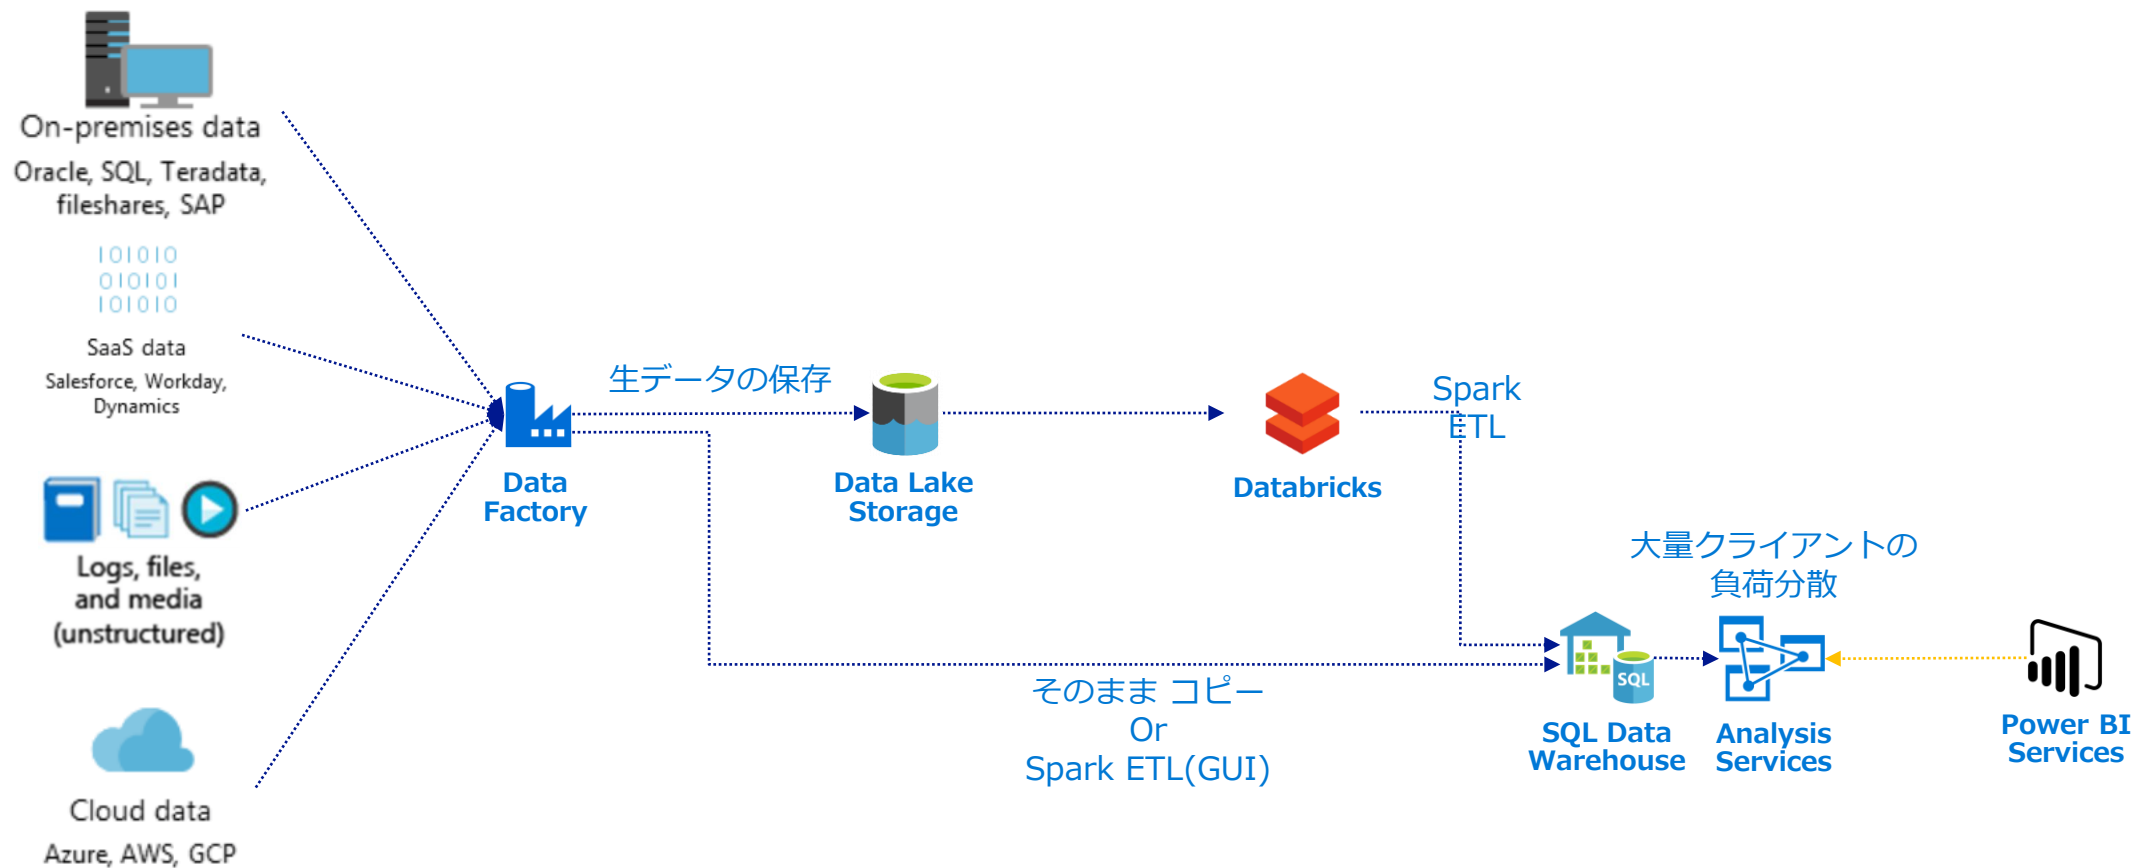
On-premises data
Oracle, SQL, Teradata, fileshares, SAP

101010
010101
101010

SaaS data
Salesforce, Workday, Dynamics

Logs, files, and media (unstructured)

Cloud data
Azure, AWS, GCP

生データの保存

Data Factory

Data Lake Storage

Databricks

Spark ETL

大量クライアントの負荷分散

SQL

SQL Data Warehouse

Analysis Services

Power BI Services

そのまま コピー
Or
Spark ETL(GUI)